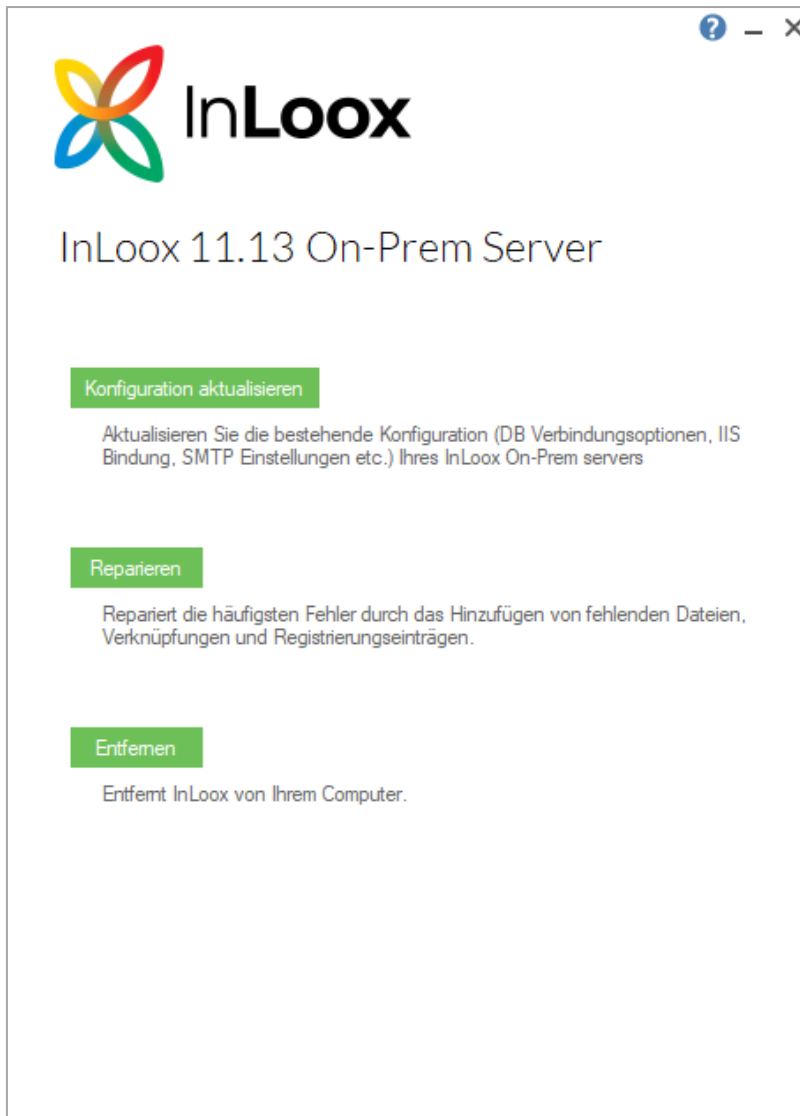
InLoox

InLoox 11.13 On-Prem Server

Konfiguration aktualisieren

Aktualisieren Sie die bestehende Konfiguration (DB Verbindungsoptionen, IIS Bindung, SMTP Einstellungen etc.) Ihres InLoox On-Prem servers

Reparieren

Repariert die häufigsten Fehler durch das Hinzufügen von fehlenden Dateien, Verknüpfungen und Registrierungseinträgen.

Entfernen

Entfernt InLoox von Ihrem Computer.